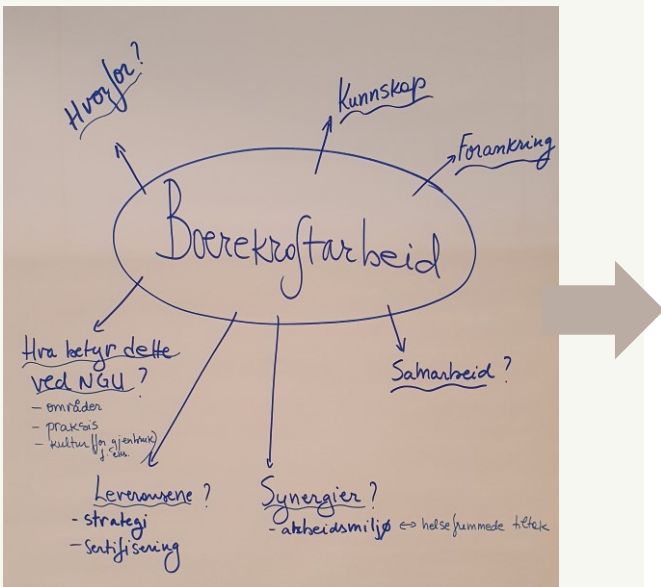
Hvorfor?

Kunnskap

Forankring

Bærekraftarbeid

Hva betyr dette ved NGU?
- områder
- praksis
- kultur (for gjenbruk) f.eks.

Samarbeid?

Leveransene?
- strategi
- sertifisering

Synergier?
- arbeidsmiljø ↔ helsefremmede tiltak